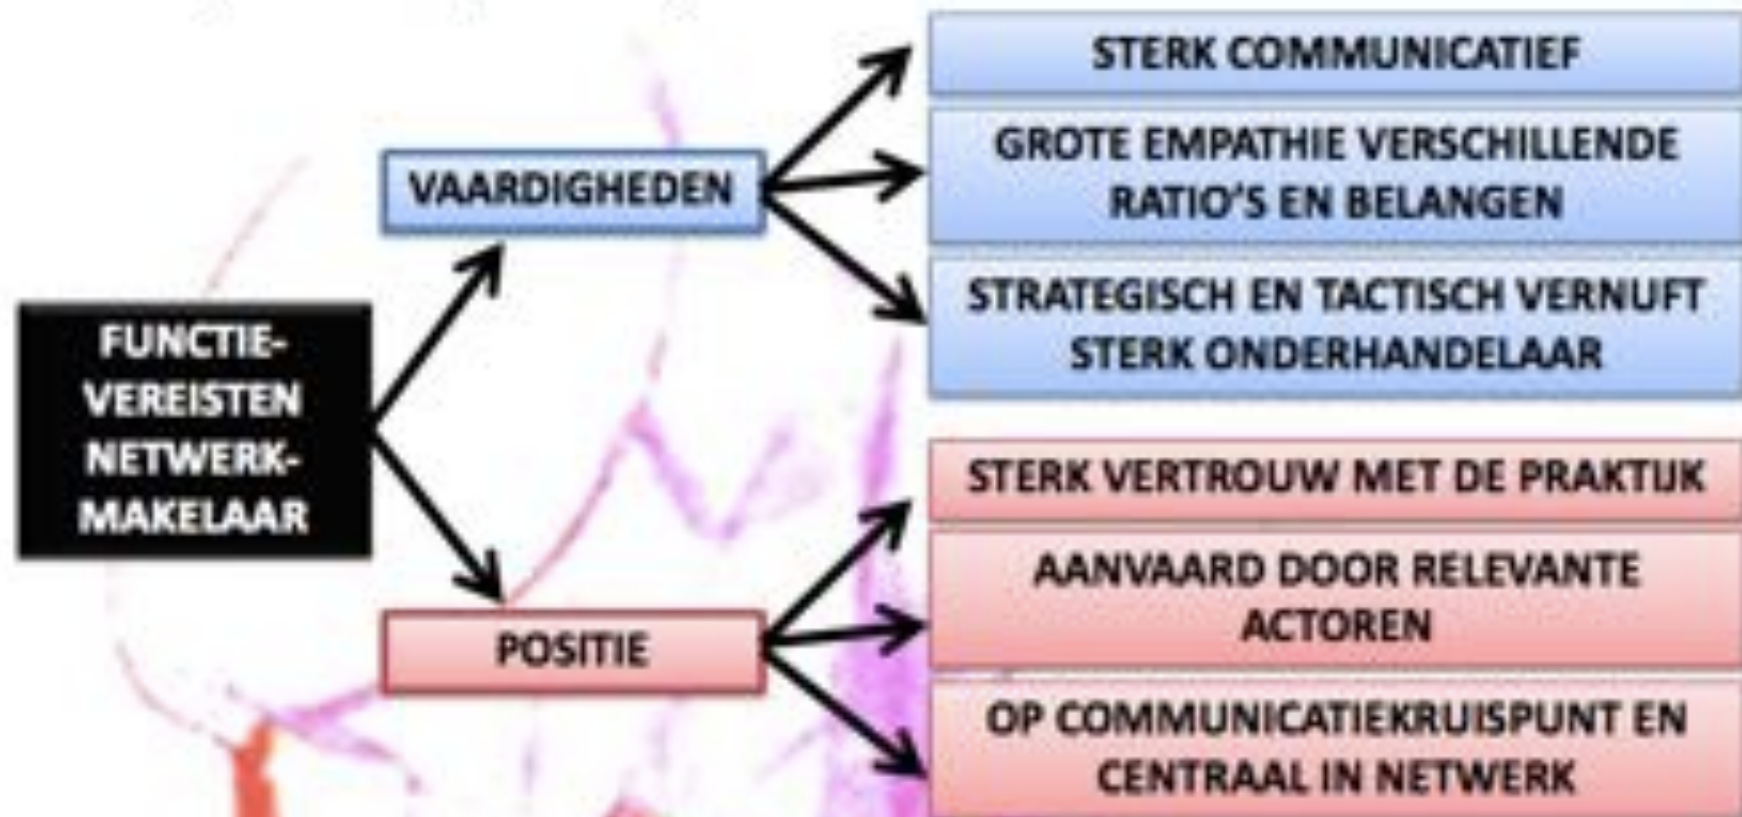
FUNCTIE-VEREISTEN NETWERK-MAKELAAR

VAARDIGHEDEN

STERK COMMUNICATIEF

GROTE EMPATHIE VERSCHILLENDE RATIO'S EN BELANGEN

STRATEGISCH EN TACTISCH VERNUFT STERK ONDERHANDELAAR

POSITIE

STERK VERTROUW MET DE PRAKTIJK

AANVAARD DOOR RELEVANTE ACTOREN

OP COMMUNICATIEKRUISPUNT EN CENTRAAL IN NETWERK